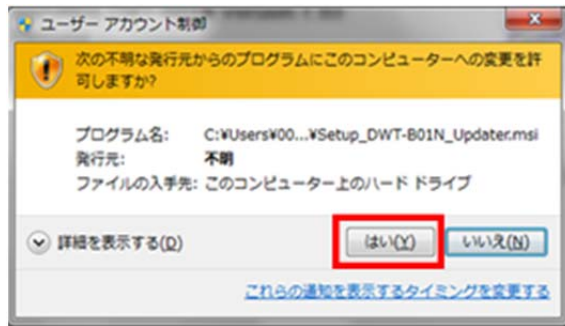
ユーザー アカウント制御

次の不明な発行元からのプログラムにこのコンピューターへの変更を許可しますか?

プログラム名: C:¥Users¥00...¥Setup_DWT-B01N_Updater.msi
発行元: 不明
ファイルの入手先: このコンピューター上のハード ドライブ

詳細を表示する(D)

はい(Y)

いいえ(N)

これらの通知を表示するタイミングを変更する